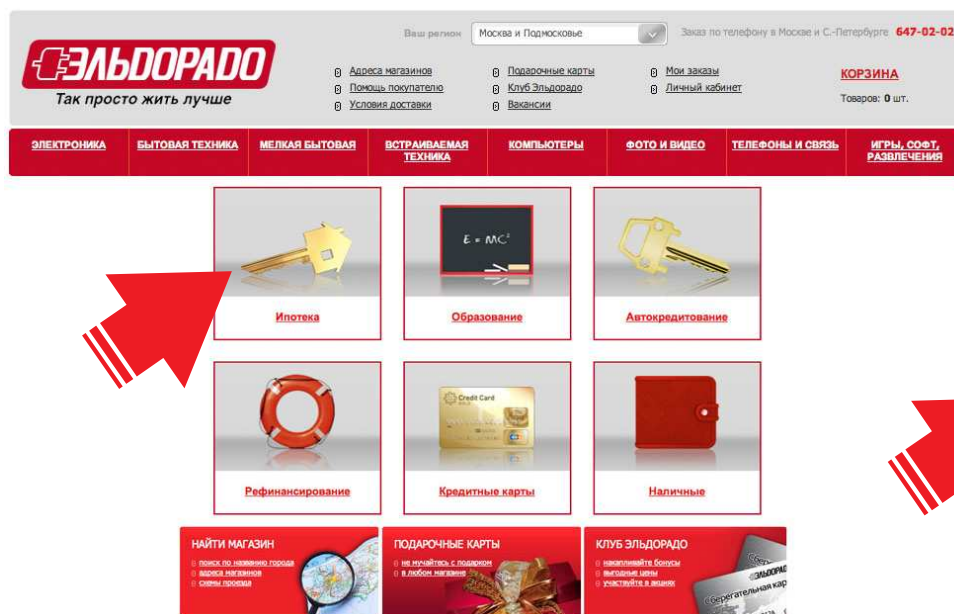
ЭЛЬДОРАДО
Так просто жить лучше

Ваш регион Москва и Подмосковье

Заказ по телефону в Москве и С.-Петербурге 647-02-02

Адреса магазинов
Помощь покупателю
Условия доставки
Подарочные карты
Клуб Эльдорадо
Вакансии
Мои заказы
Личный кабинет

КОРЗИНА
Товаров: 0 шт.

ЭЛЕКТРОНИКА | БЫТОВАЯ ТЕХНИКА | МЕЛКАЯ БЫТОВАЯ | ВСТРАИВАЕМАЯ ТЕХНИКА | КОМПЬЮТЕРЫ | ФОТО И ВИДЕО | ТЕЛЕФОНЫ И СВЯЗЬ | ИГРЫ, СОФТ, РАЗВЛЕЧЕНИЯ

$E = MC^2$

Ипотека
Образование
Автокредитование

Credit Card

Рефинансирование
Кредитные карты
Наличные

НАЙТИ МАГАЗИН
поиск по названию города
адреса магазинов
схемы проезда

ПОДАРОЧНЫЕ КАРТЫ
не мучайтесь с подарком
в любом магазине

КЛУБ ЭЛЬДОРАДО
накапливайте бонусы
выгодные цены
участвуйте в акциях

ЭЛЬДОРАДО
Сберегательная кар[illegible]